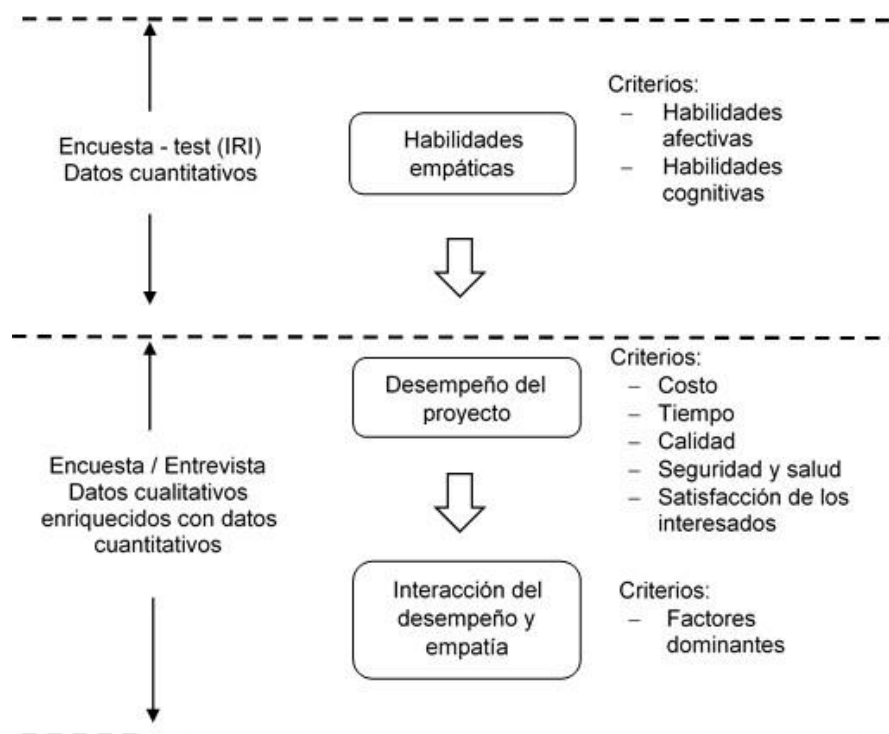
Encuesta - test (IRI)
Datos cuantitativos

Habilidades empáticas

Criterios:
– Habilidades afectivas
– Habilidades cognitivas

Encuesta / Entrevista
Datos cualitativos enriquecidos con datos cuantitativos

Desempeño del proyecto

Criterios:
– Costo
– Tiempo
– Calidad
– Seguridad y salud
– Satisfacción de los interesados

Interacción del desempeño y empatía

Criterios:
– Factores dominantes